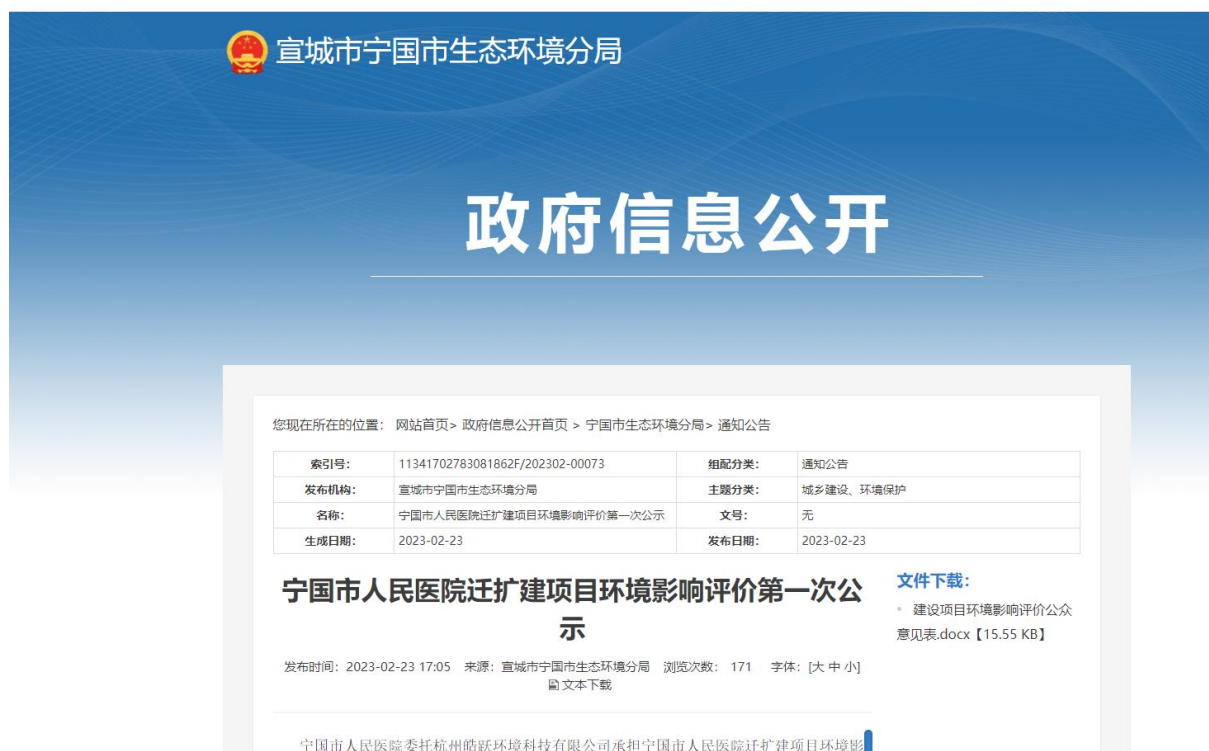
宣城市宁国市生态环境分局

政府信息公开

您现在所在的位置： 网站首页> 政府信息公开首页 > 宁国市生态环境分局> 通知公告

| 索引号: | 11341702783081862F/202302-00073 | 组配分类: | 通知公告 |
|---|---|---|---|
| 发布机构: | 宣城市宁国市生态环境分局 | 主题分类: | 城乡建设、环境保护 |
| 名称: | 宁国市人民医院迁扩建项目环境影响评价第一次公示 | 文号: | 无 |
| 生成日期: | 2023-02-23 | 发布日期: | 2023-02-23 |

宁国市人民医院迁扩建项目环境影响评价第一次公示

发布时间：2023-02-23 17:05 来源：宣城市宁国市生态环境分局 浏览次数： 171 字体：[大 中 小]
文本下载

文件下载：
建设项目环境影响评价公众意见表.docx【15.55 KB】

宁国市人民医院委托杭州皓跃环境科技有限公司承担宁国市人民医院迁扩建项目环境影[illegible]